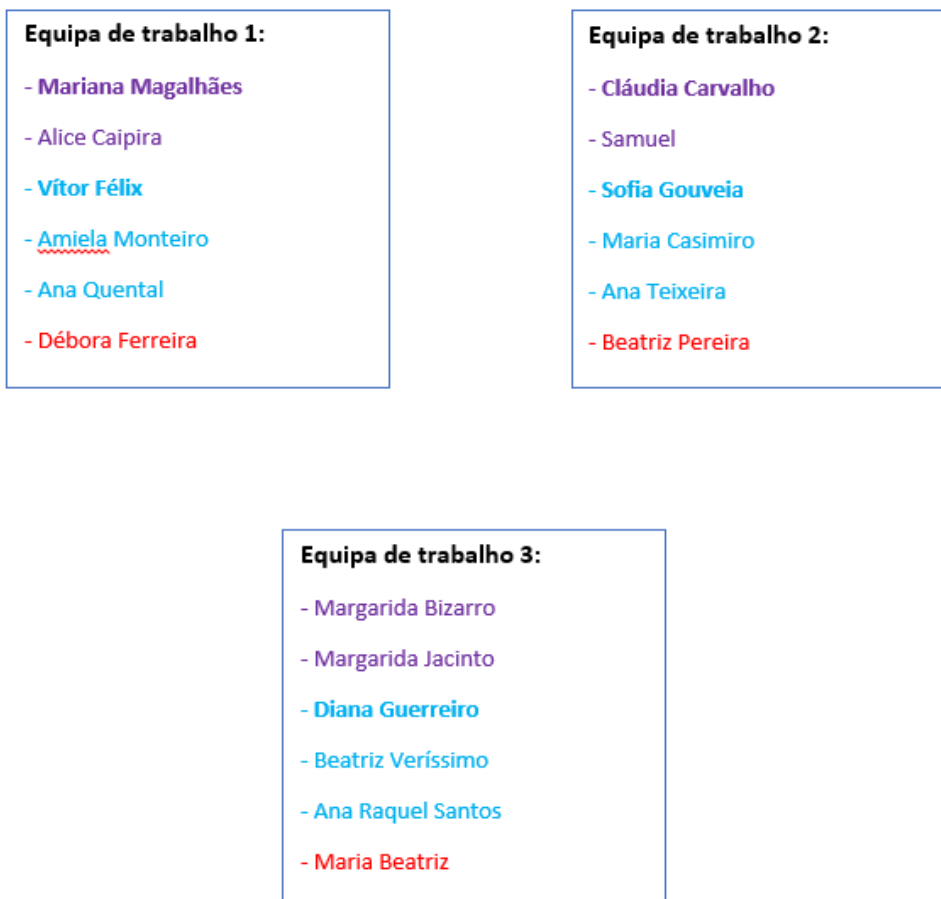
Equipa de trabalho 1:

- Mariana Magalhães

- Alice Caipira

- Vítor Félix

- Amiela Monteiro

- Ana Quental

- Débora Ferreira

Equipa de trabalho 2:

- Cláudia Carvalho

- Samuel

- Sofia Gouveia

- Maria Casimiro

- Ana Teixeira

- Beatriz Pereira

Equipa de trabalho 3:

- Margarida Bizarro

- Margarida Jacinto

- Diana Guerreiro

- Beatriz Veríssimo

- Ana Raquel Santos

- Maria Beatriz